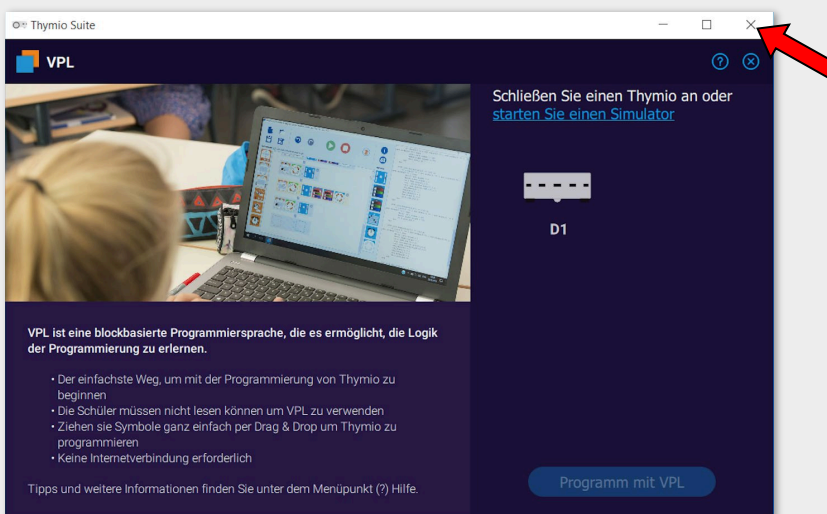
Thymio Suite

VPL

Schließen Sie einen Thymio an oder starten Sie einen Simulator

D1

VPL ist eine blockbasierte Programmiersprache, die es ermöglicht, die Logik der Programmierung zu erlernen.

• Der einfachste Weg, um mit der Programmierung von Thymio zu beginnen
• Die Schüler müssen nicht lesen können um VPL zu verwenden
• Ziehen sie Symbole ganz einfach per Drag & Drop um Thymio zu programmieren
• Keine Internetverbindung erforderlich

Tipps und weitere Informationen finden Sie unter dem Menüpunkt (?) Hilfe.

Programm mit VPL